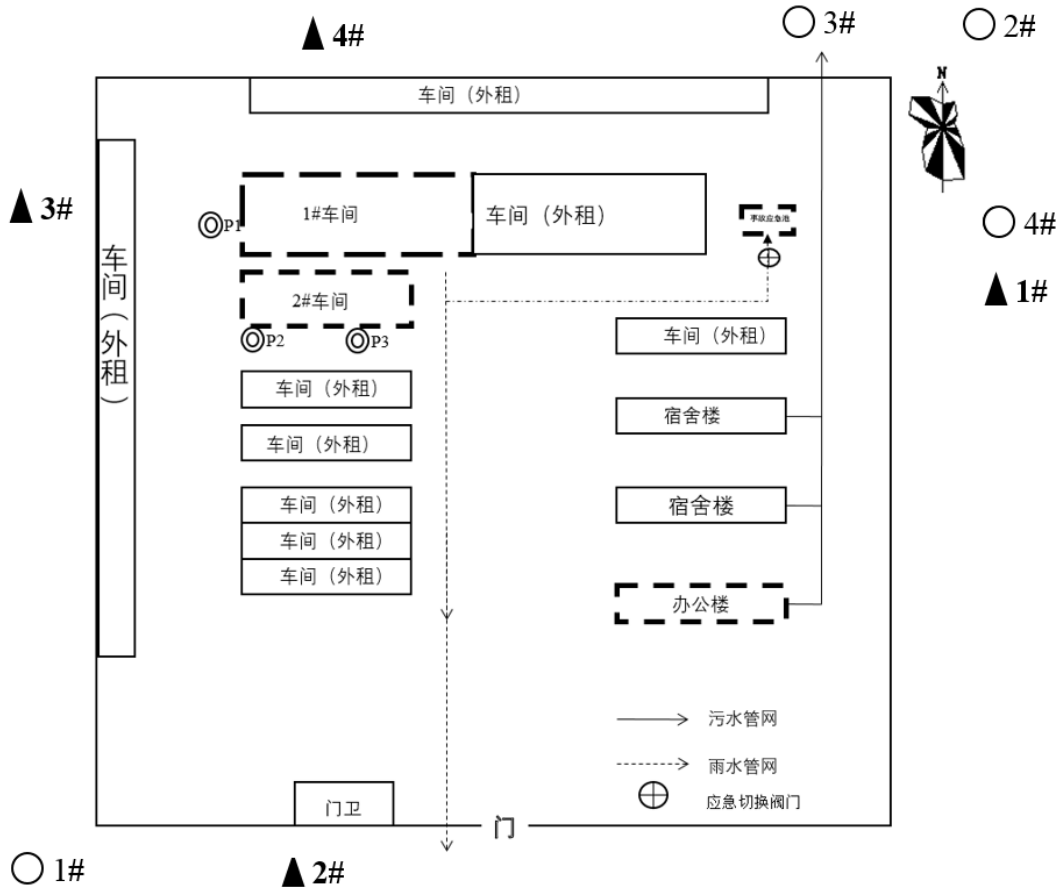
▲4#

○3#

○2#

N

车间（外租）

▲3#

P1

1#车间

车间（外租）

事故应急池

○4#

▲1#

车间（外租）

2#车间

P2

P3

车间（外租）

车间（外租）

宿舍楼

车间（外租）

宿舍楼

车间（外租）

车间（外租）

车间（外租）

办公楼

污水管网

雨水管网

应急切换阀门

门卫

门

○1#

▲2#